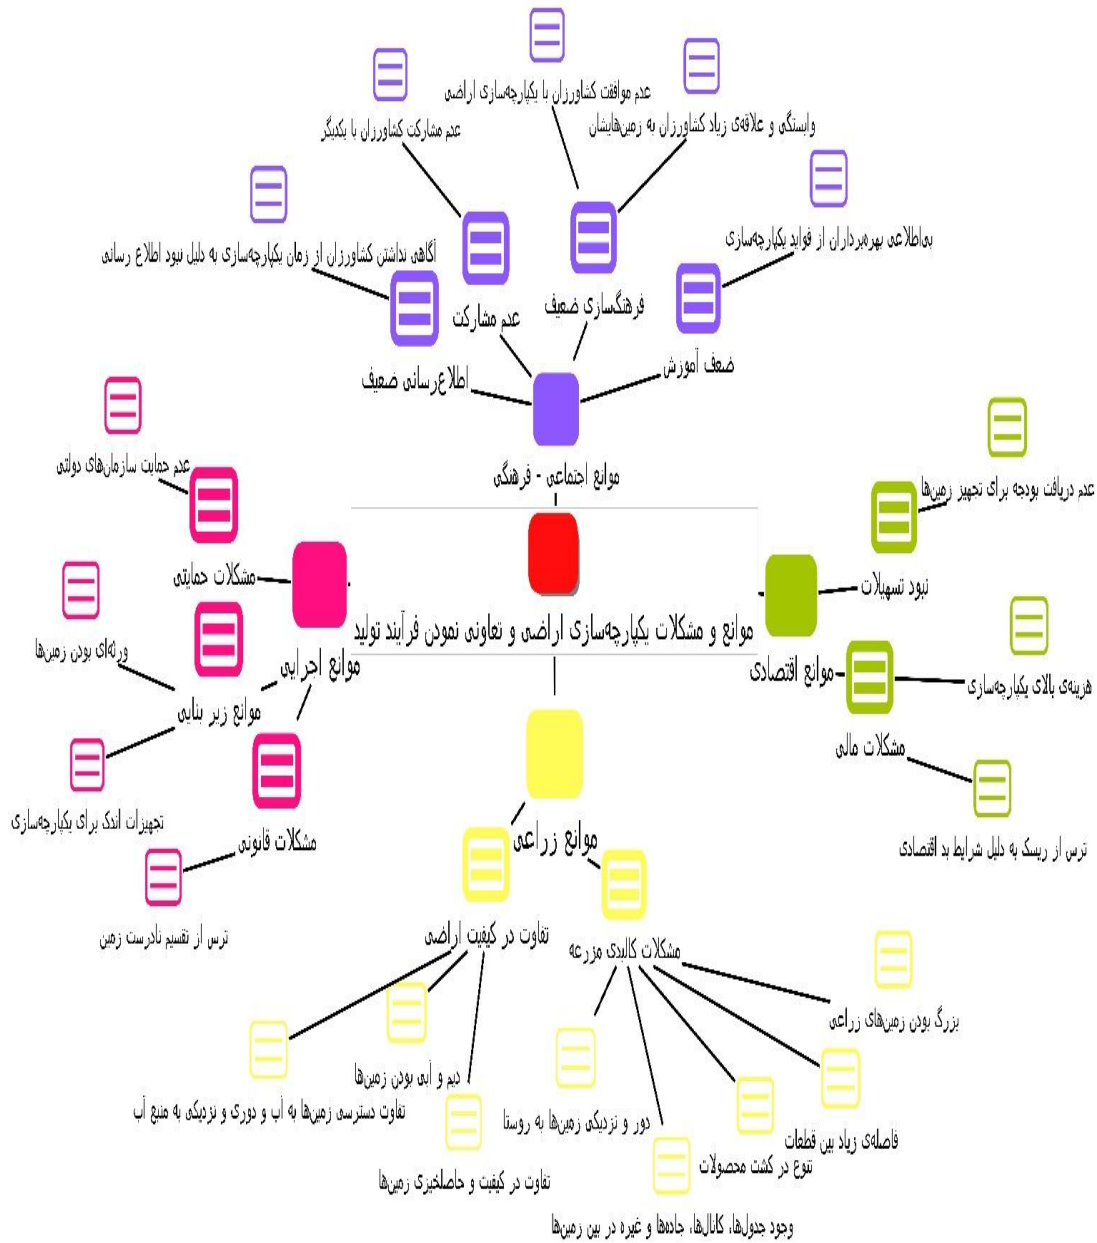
عدم موافقت کشاورزان با یکپارچه‌سازی اراضی
وابستگی و علاقه‌ی زیاد کشاورزان به زمین‌هایشان
عدم مشارکت کشاورزان با یکدیگر
بی‌اطلاعی بهره‌برداران از فواید یکپارچه‌سازی
آگاهی نداشتن کشاورزان از زمان یکپارچه‌سازی به دلیل نبود اطلاع رسانی
عدم مشارکت
فرهنگسازی ضعیف
اطلاع‌رسانی ضعیف
ضعف آموزش
موانع اجتماعی - فرهنگی
عدم حمایت سازمان‌های دولتی
مشکلات حمایتی
عدم دریافت بودجه برای تجهیز زمین‌ها
نبود تسهیلات
موانع و مشکلات یکپارچه‌سازی اراضی و تعاونی نمودن فرآیند تولید
ورثه‌ای بودن زمین‌ها
موانع اجرایی
هزینه‌ی بالای یکپارچه‌سازی
موانع اقتصادی
موانع زیر بنایی
مشکلات مالی
تجهیزات اندک برای یکپارچه‌سازی
مشکلات قانونی
ترس از ریسک به دلیل شرایط بد اقتصادی
موانع زراعی
ترس از تقسیم نادرست زمین
تفاوت در کیفیت اراضی
مشکلات کالبدی مزرعه
بزرگ بودن زمین‌های زراعی
دیم و آبی بودن زمین‌ها
تفاوت دسترسی زمین‌ها به آب و دوری و نزدیکی به منبع آب
دور و نزدیکی زمین‌ها به روستا
فاصله‌ی زیاد بین قطعات
تنوع در کشت محصولات
تفاوت در کیفیت و حاصلخیزی زمین‌ها
وجود جدول‌ها، کانال‌ها، جاده‌ها و غیره در بین زمین‌ها